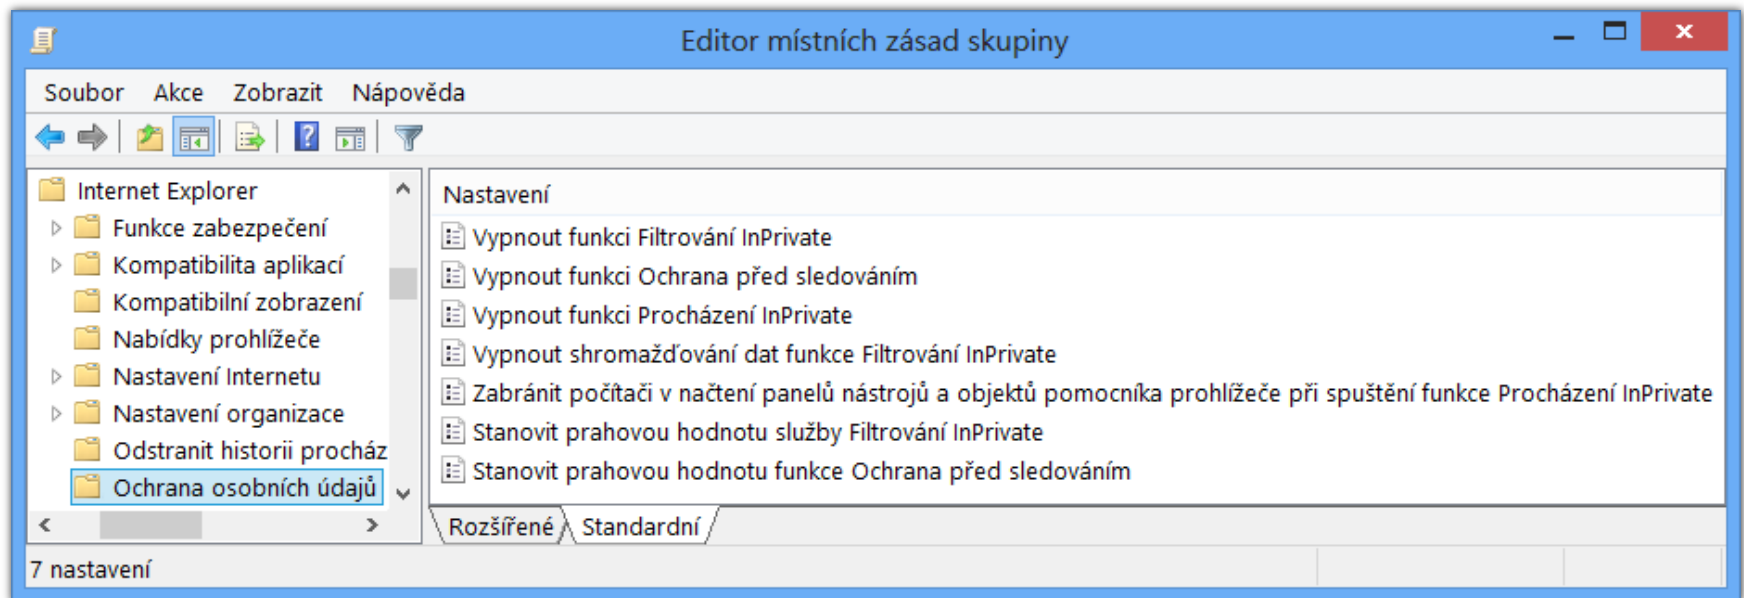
Editor místních zásad skupiny

Soubor Akce Zobrazit Nápověda

Internet Explorer
Funkce zabezpečení
Kompatibilita aplikací
Kompatibilní zobrazení
Nabídky prohlížeče
Nastavení Internetu
Nastavení organizace
Odstranit historii procház
Ochrana osobních údajů

Nastavení
Vypnout funkci Filtrování InPrivate
Vypnout funkci Ochrana před sledováním
Vypnout funkci Procházení InPrivate
Vypnout shromažďování dat funkce Filtrování InPrivate
Zabránit počítači v načtení panelů nástrojů a objektů pomocníka prohlížeče při spuštění funkce Procházení InPrivate
Stanovit prahovou hodnotu služby Filtrování InPrivate
Stanovit prahovou hodnotu funkce Ochrana před sledováním

Rozšířené Standardní

7 nastavení